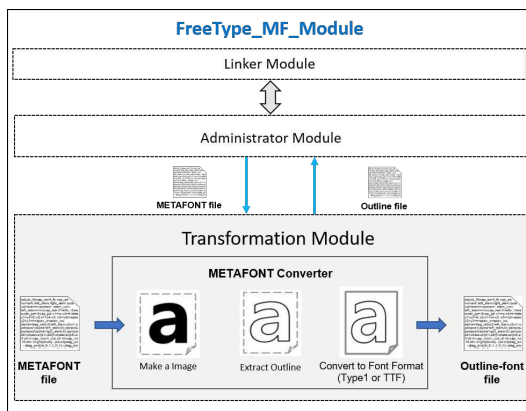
FreeType_MF_Module

Linker Module

Administrator Module

METAFONT file

Outline file

Transformation Module

METAFONT Converter

METAFONT file

a

Make a Image

a

Extract Outline

a

Convert to Font Format (Type1 or TTF)

Outline-font file